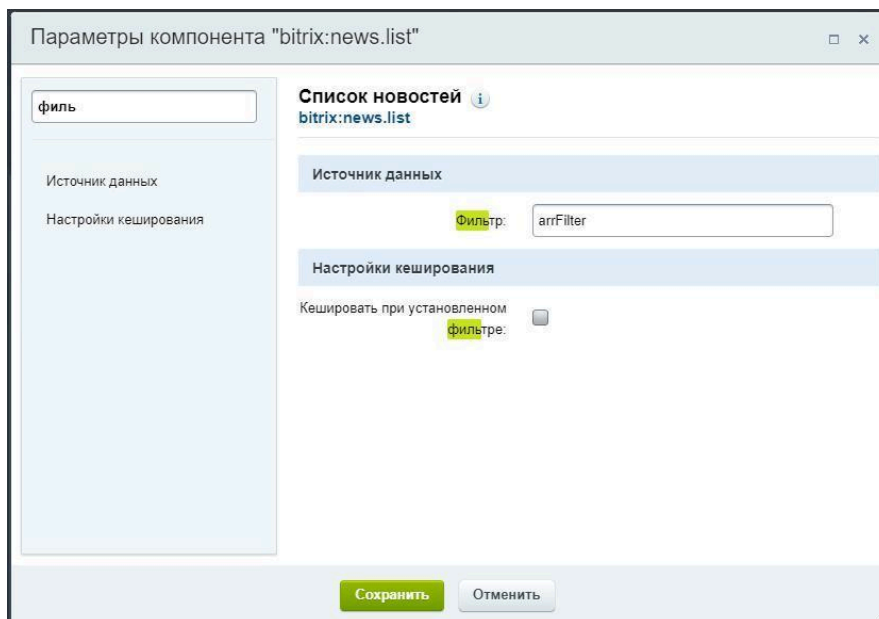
Параметры компонента "bitrix:news.list"

филь

Источник данных

Настройки кеширования

Список новостей i
bitrix:news.list

Источник данных

Фильтр: arrFilter

Настройки кеширования

Кешировать при установленном фильтре:

Сохранить Отменить